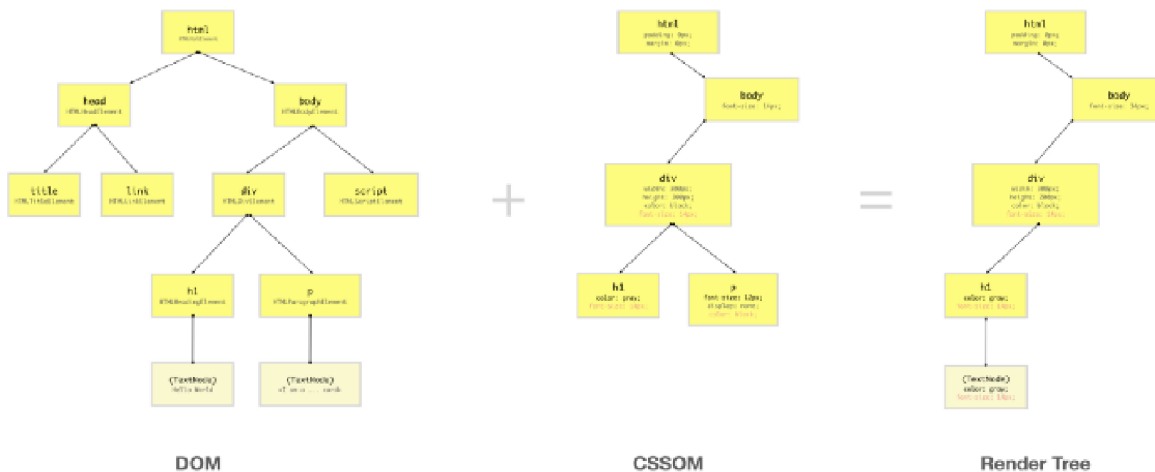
html
HTMLHtmlElement

head
HTMLHeadElement

body
HTMLBodyElement

title
HTMLTitleElement

link
HTMLLinkElement

div
HTMLDivElement

script
HTMLScriptElement

h1
HTMLHeadingElement

p
HTMLParagraphElement

(TextNode)
Hello World

(TextNode)
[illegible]

+

html
padding: 0px;
margin: 0px;

body
font-size: 16px;

div
width: 100px;
height: 300px;
color: black;
font-size: 16px;

h1
color: gray;
font-size: 16px;

p
font-size: 12px;
display: none;
color: black;

=

html
padding: 0px;
margin: 0px;

body
font-size: 16px;

div
width: 100px;
height: 200px;
color: black;
font-size: 16px;

h1
color: gray;
font-size: 16px;

(TextNode)
color: gray;
font-size: 16px;

DOM

CSSOM

Render Tree